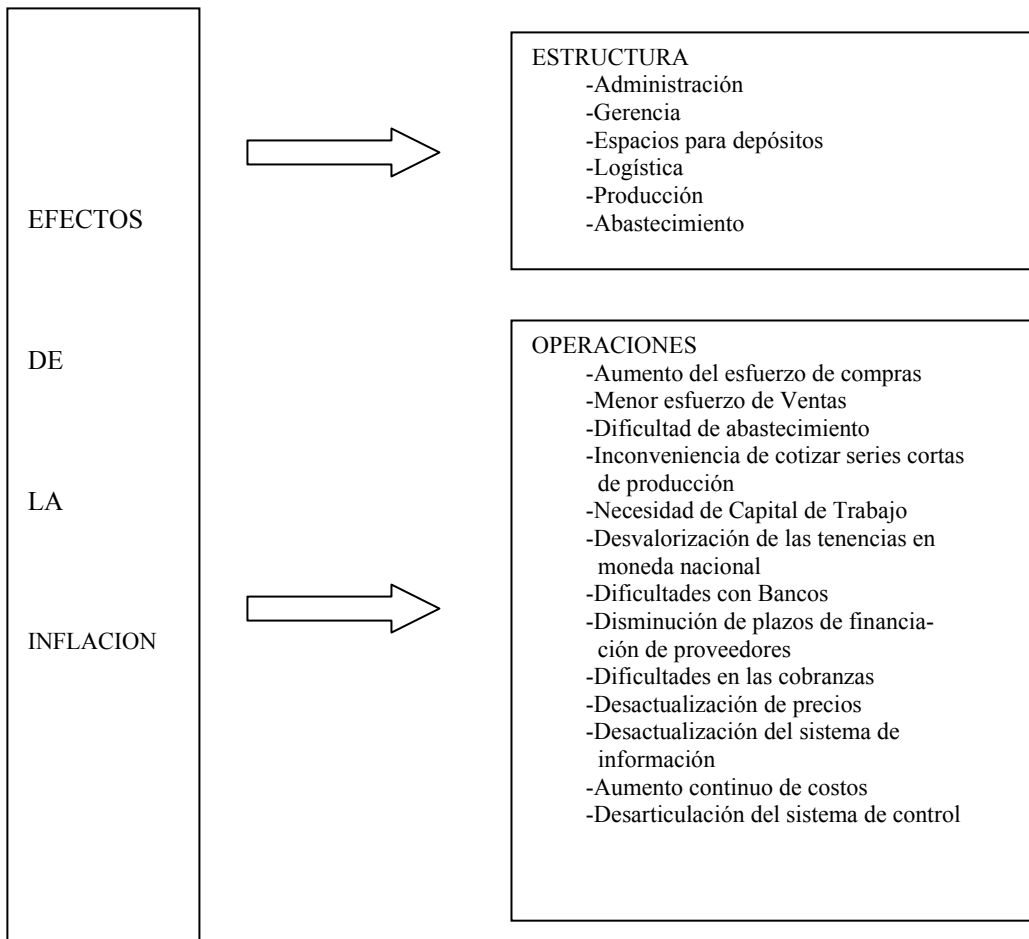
EFECTOS

DE

LA

INFLACION

ESTRUCTURA
-Administración
-Gerencia
-Espacios para depósitos
-Logística
-Producción
-Abastecimiento

OPERACIONES
-Aumento del esfuerzo de compras
-Menor esfuerzo de Ventas
-Dificultad de abastecimiento
-Inconveniencia de cotizar series cortas de producción
-Necesidad de Capital de Trabajo
-Desvalorización de las tenencias en moneda nacional
-Dificultades con Bancos
-Disminución de plazos de financiación de proveedores
-Dificultades en las cobranzas
-Desactualización de precios
-Desactualización del sistema de información
-Aumento continuo de costos
-Desarticulación del sistema de control